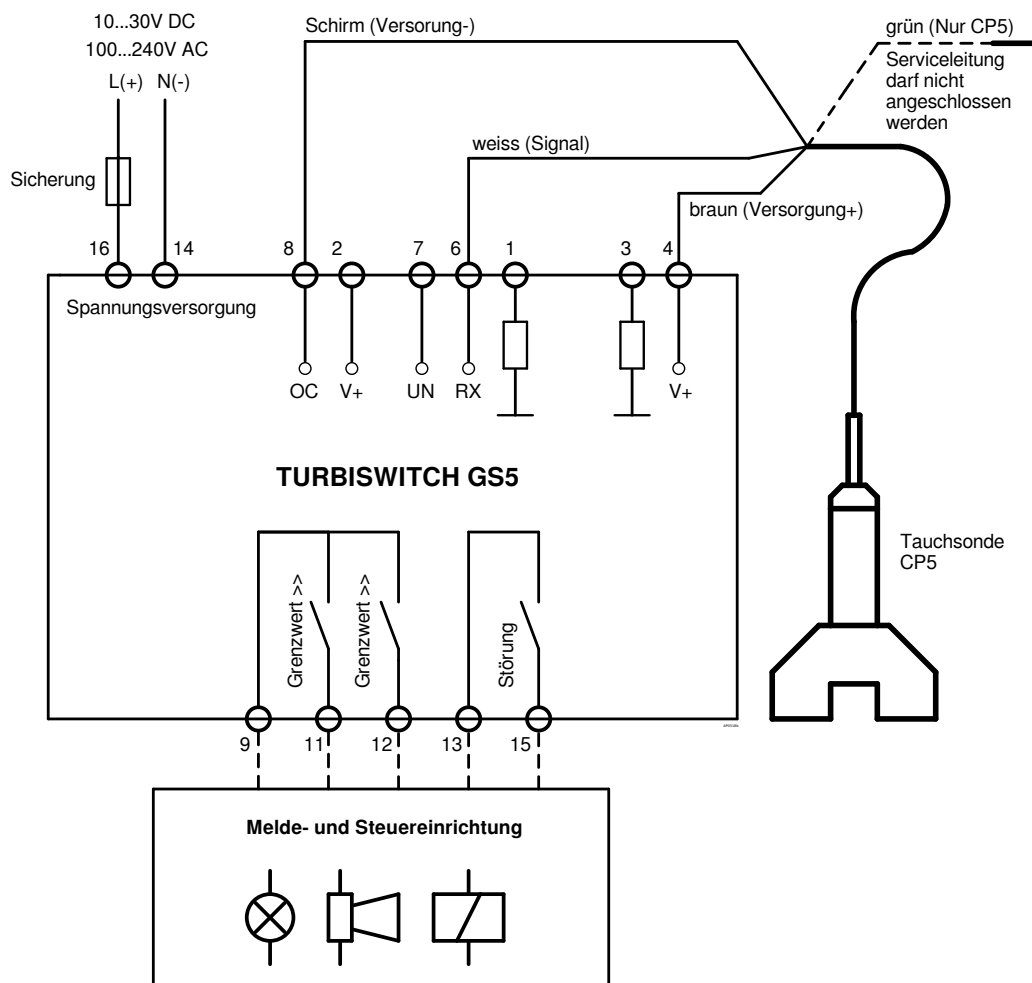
10...30V DC
100...240V AC
L(+) N(-)

Schirm (Versorung-)

grün (Nur CP5)
Serviceleitung darf nicht angeschlossen werden

weiss (Signal)

braun (Versorgung+)

Sicherung

16 14 8 2 7 6 1 3 4

Spannungsversorgung

OC V+ UN RX V+

TURBISWITCH GS5

Tauchsonde CP5

Grenzwert >>
Grenzwert >>
Störung

9 11 12 13 15

Melde- und Steuereinrichtung